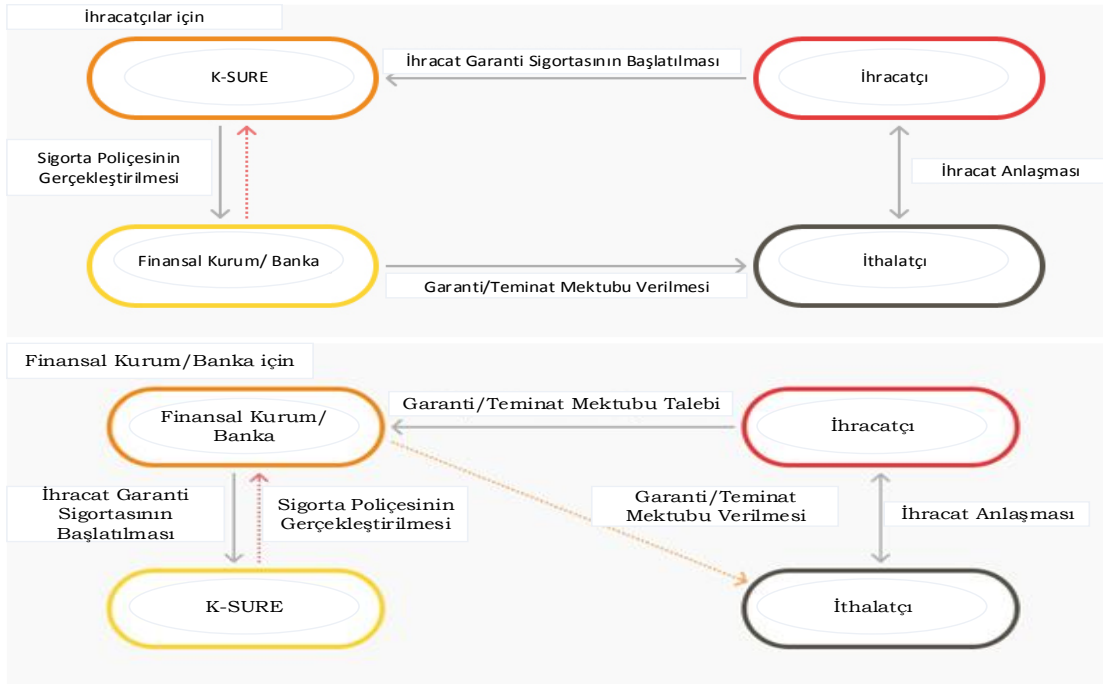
İhracatçılar için

K-SURE

İhracat Garanti Sigortasının Başlatılması

İhracatçı

Sigorta Poliçesinin Gerçekleştirilmesi

İhracat Anlaşması

Finansal Kurum/ Banka

Garanti/Teminat Mektubu Verilmesi

İthalatçı

Finansal Kurum/Banka için

Finansal Kurum/ Banka

Garanti/Teminat Mektubu Talebi

İhracatçı

İhracat Garanti Sigortasının Başlatılması

Sigorta Poliçesinin Gerçekleştirilmesi

Garanti/Teminat Mektubu Verilmesi

İhracat Anlaşması

K-SURE

İthalatçı